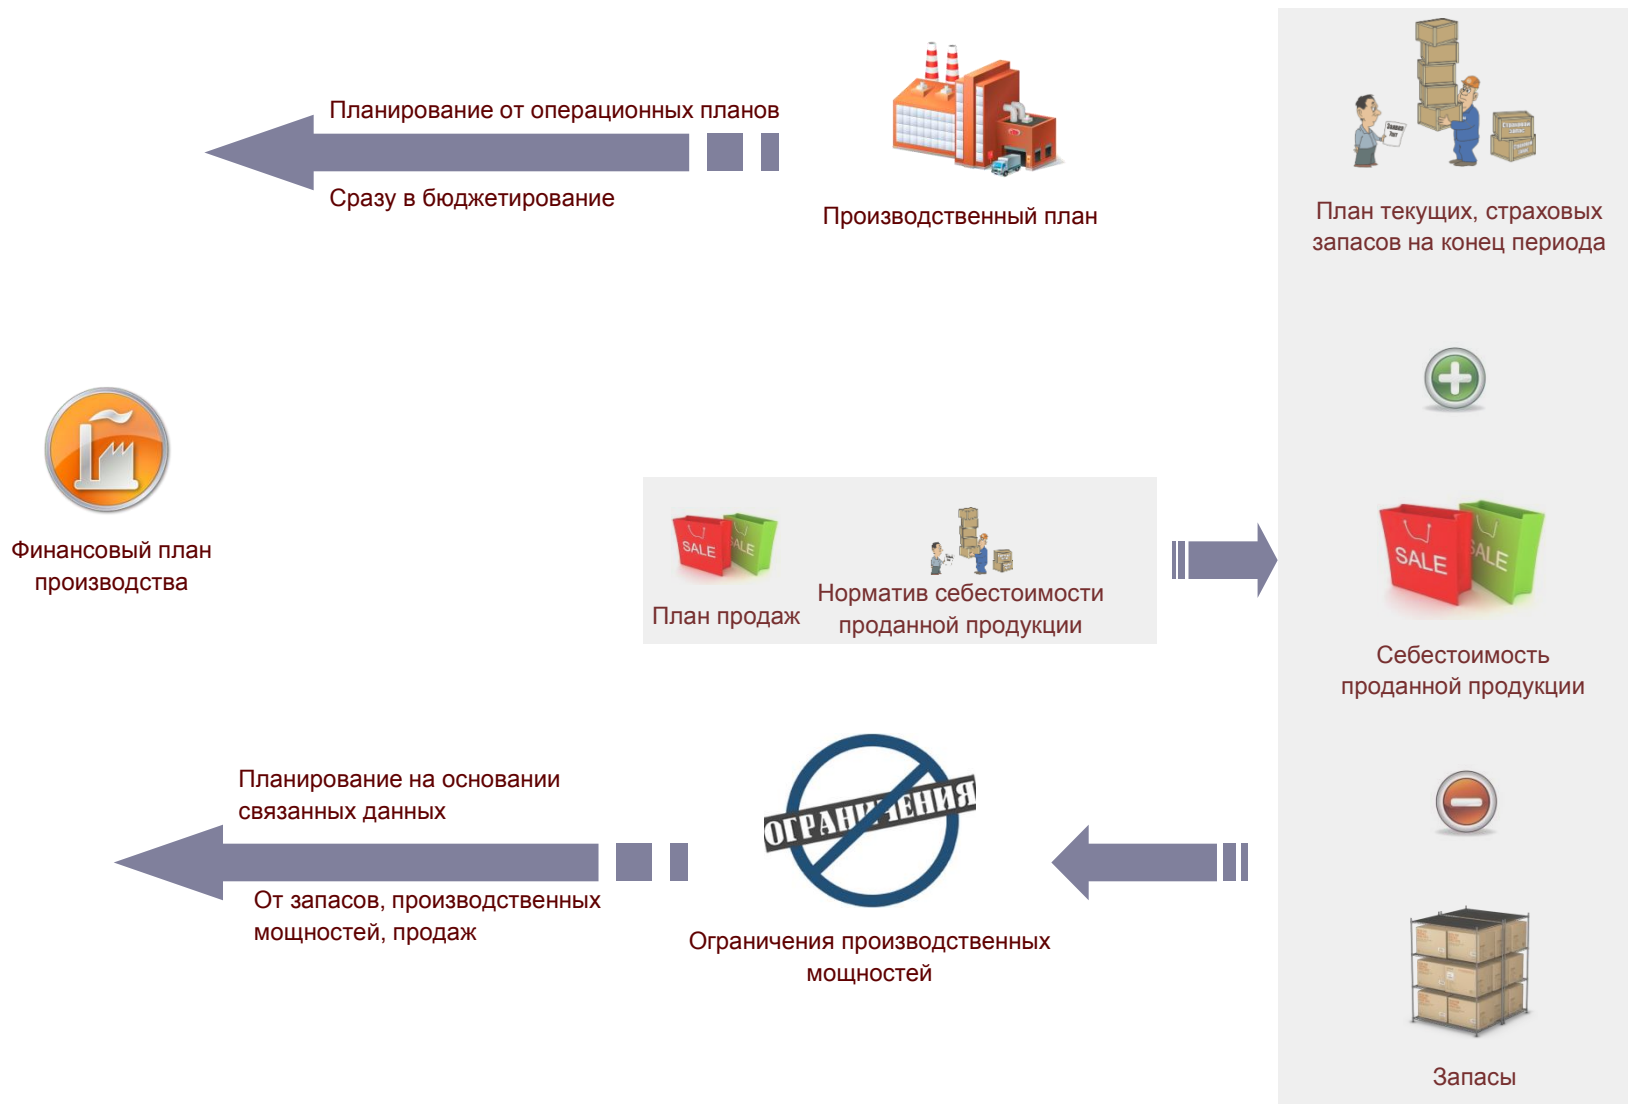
Планирование от операционных планов

Сразу в бюджетирование

Производственный план

План текущих, страховых запасов на конец периода

Финансовый план производства

SALE SALE

План продаж

Норматив себестоимости проданной продукции

SALE SALE

Себестоимость проданной продукции

Планирование на основании связанных данных

От запасов, производственных мощностей, продаж

ОГРАНИЧЕНИЯ

Ограничения производственных мощностей

Запасы